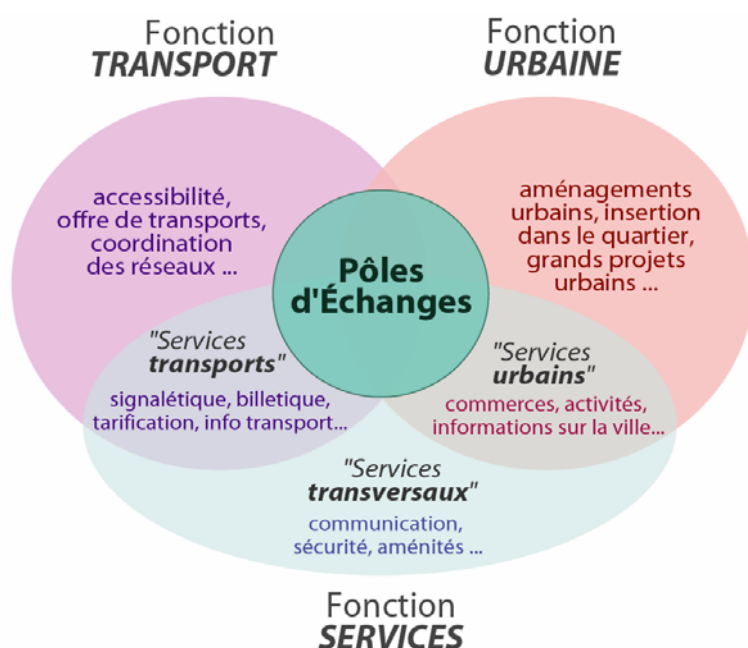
Fonction
TRANSPORT

Fonction
URBAINE

accessibilité, offre de transports, coordination des réseaux ...

aménagements urbains, insertion dans le quartier, grands projets urbains ...

Pôles d'Échanges

"Services transports"

signalétique, billetique, tarification, info transport...

"Services urbains"

commerces, activités, informations sur la ville...

"Services transversaux"

communication, sécurité, aménités ...

Fonction
SERVICES